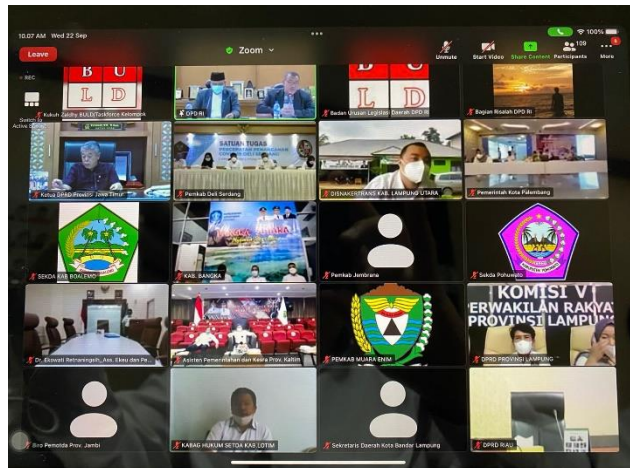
10.07 AM Wed 22 Sep

100%

Leave

Zoom

Unmute

Start Video

Share Content

139 Participants

More

REC

Switch to Active Speaker

B U
L D

Kukuh Zaldhy BULD/Taskforce Kelompok

DPD RI

B U
L D

Badan Urusan Legislasi Daerah DPD RI

Bagian Risalah DPD RI

Ketua DPRD Provinsi Jawa Timur

SATUAN TUGAS

Pemkab Deli Serdang

DISNAKERTRANS KAB. LAMPUNG UTARA

Pemerintah Kota Palembang

SEKDA KAB BOALEMO

KAB. BANGKA

Pemkab Jembrana

Sekda Pohuwato

Dr. Eliswati Retnaningsih, Ass. Ekeu dan Pe...

Asisten Pemerintahan dan Kesra Prov. Kaltim

PEMKAB MUARA ENIM

KOMISI V
PERWAKILAN RAKYAT
PROVINSI LAMPUNG

DPRD PROVINSI LAMPUNG

Biro Pemotda Prov. Jambi

KABAG HUKUM SETDA KAB.LOTIM

Sekretaris Daerah Kota Bandar Lampung

DPRD RIAU